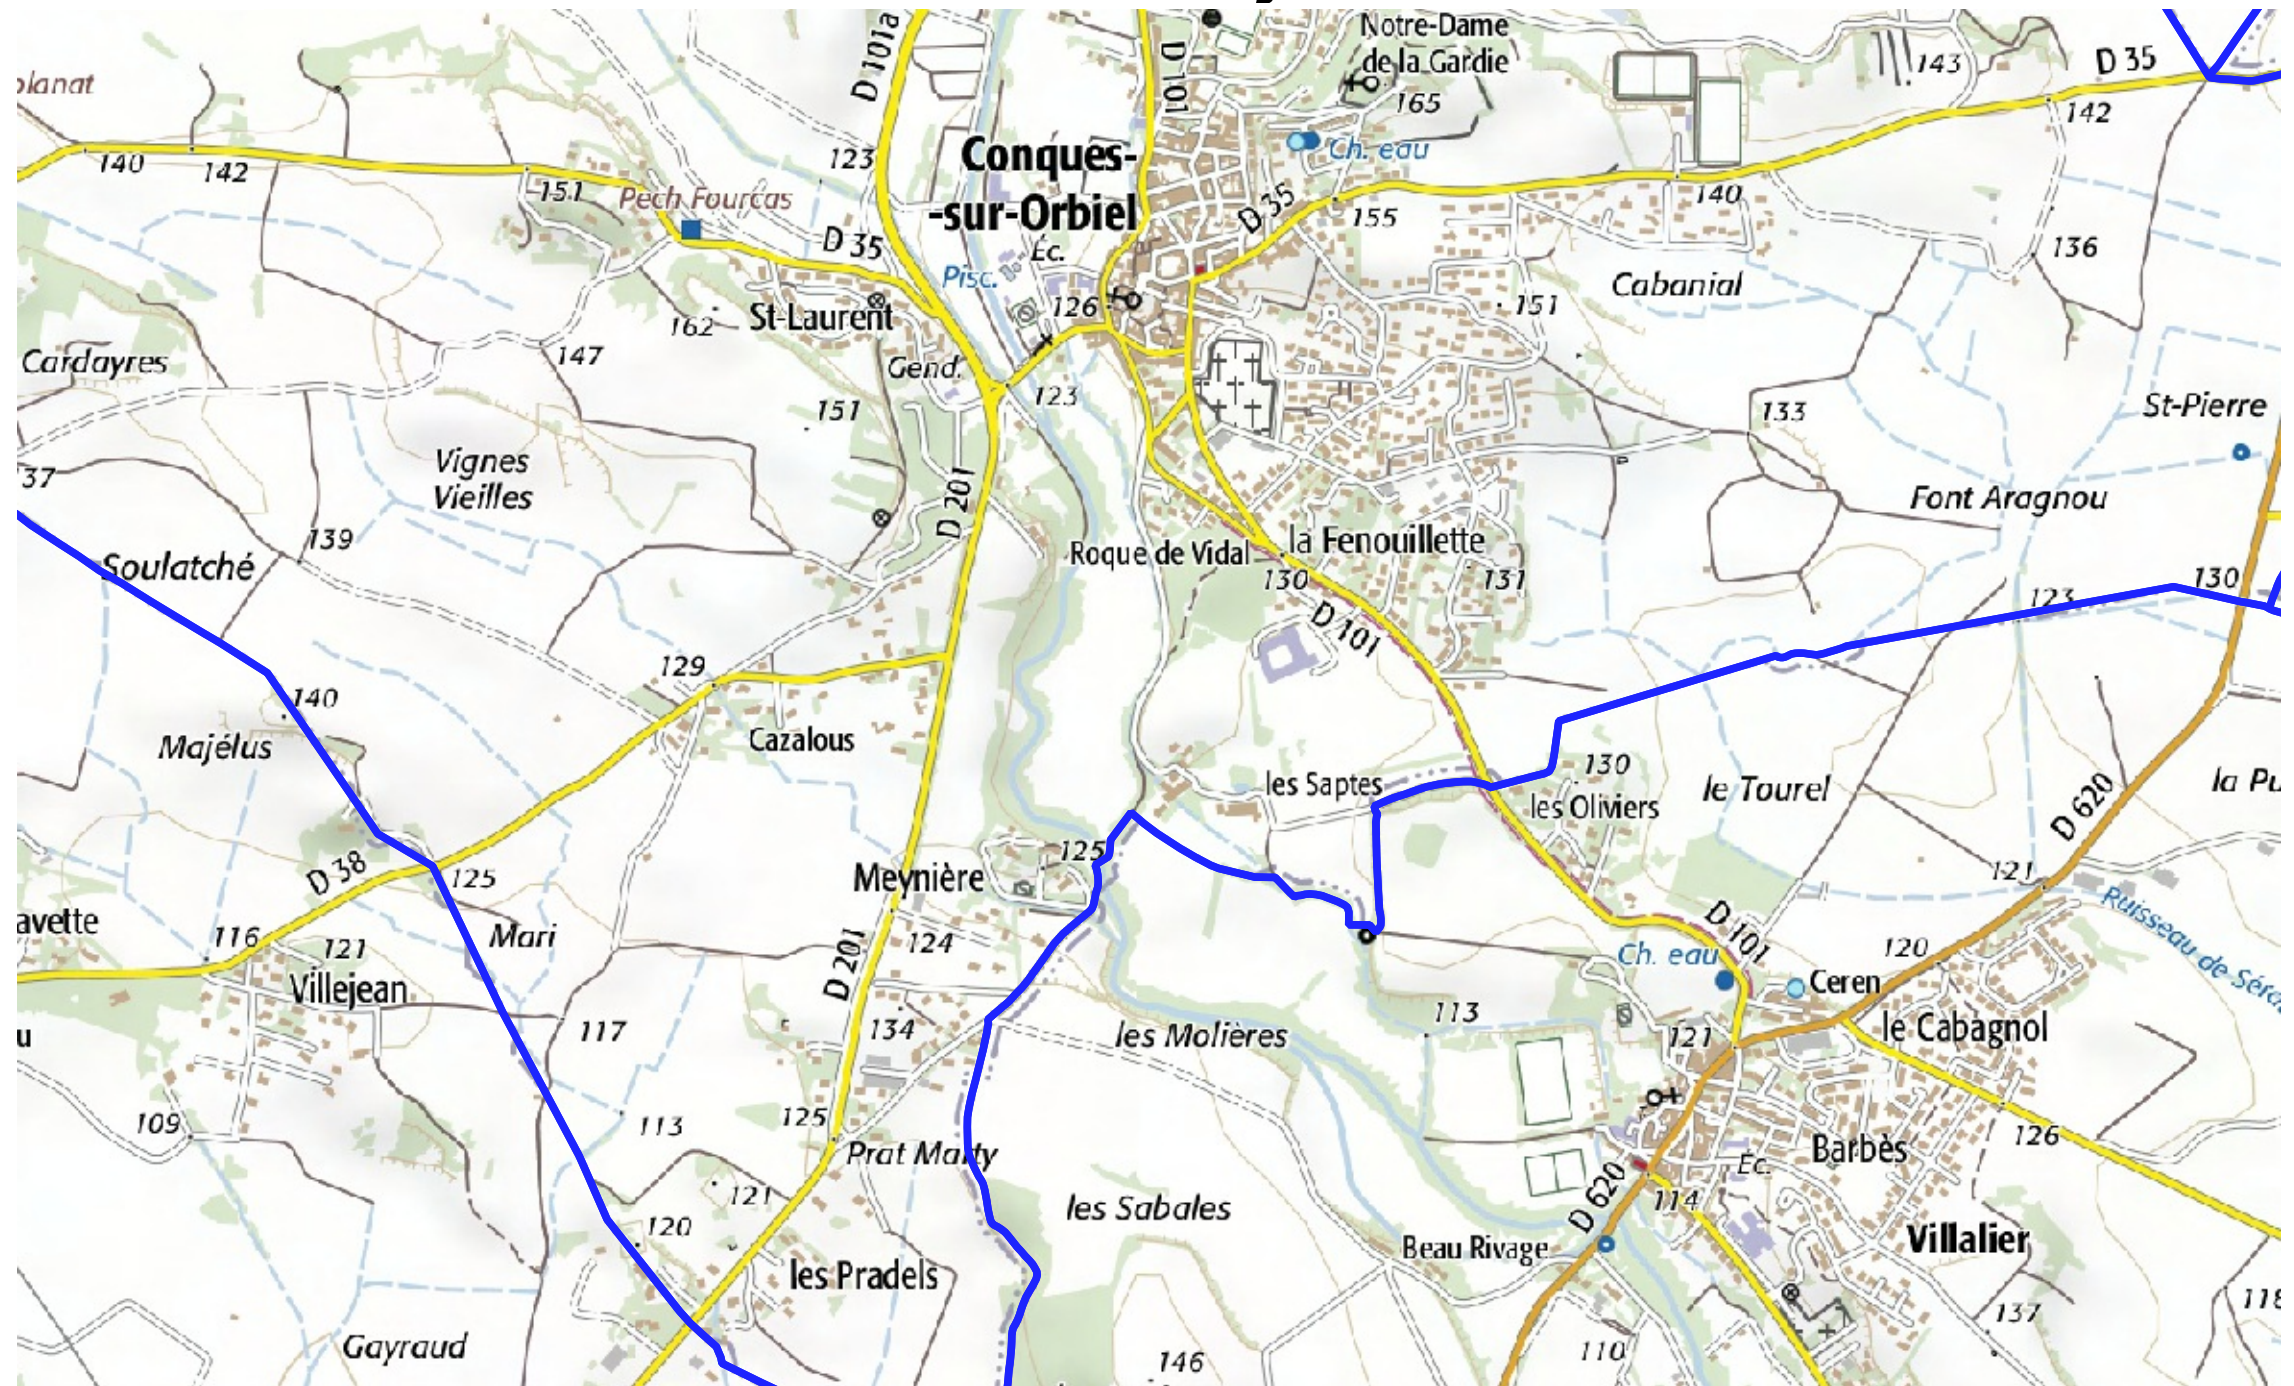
planat
140
142
151
Pech Fourcas
D 35
D 101a
123
Conques-
-sur-Orbiel
Éc.
Pisc.
126
D 101
Notre-Dame
de la Gardie
165
Ch. eau
D 35
155
143
D 35
142
140
136
Cabanial
151
St-Laurent
162
147
Cardayres
Gend.
123
151
133
St-Pierre
Font Aragnou
Vignes
Vieilles
37
D 201
Roque de Vidal
la Fenouillette
130
131
D 101
139
Soulatché
123
130
129
140
Cazalous
Majélus
les Saptes
130
les Oliviers
le Tourel
la Pu
D 620
125
Meynière
D 38
125
Mari
avette
116
121
Villejean
124
D 201
D 101
121
120
Ch. eau
Ceren
Ruisseau de Séro
u
117
134
les Molières
113
121
le Cabagnol
109
113
125
Prat Marty
Éc.
Barbès
126
121
120
les Sabales
D 620
114
Beau Rivage
Villalier
les Pradels
Gayraud
146
110
137
118